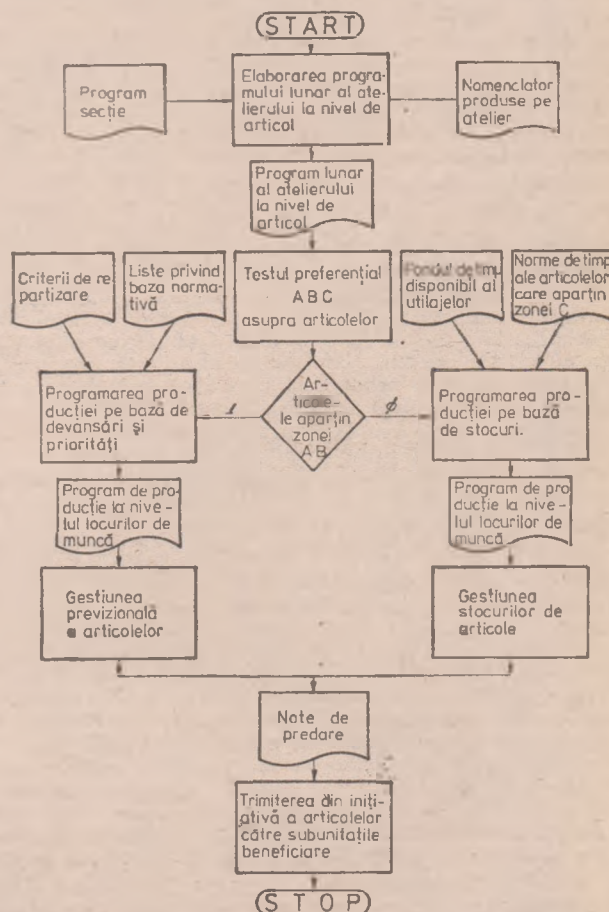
START

Program secție

Elaborarea programului lunar al atelierului la nivel de articol

Nomenclator produse pe atelier

Program lunar al atelierului la nivel de articol

Criterii de repartizare

Liste privind baza normativă

Testul preferențial ABC asupra articolelor

Fondul de timp disponibil al utilajelor

Norme de timp ale articolelor care aparțin zonei C

Programarea producției pe bază de devansări și priorități

1

Articolele aparțin zonei AB

$\phi$

Programarea producției pe bază de stocuri.

Program de producție la nivelul locurilor de muncă

Program de producție la nivelul locurilor de muncă

Gestiunea previzională a articolelor

Gestiunea stocurilor de articole

Note de predare

Trimiterea din inițiativă a articolelor către subunitățile beneficiare

STOP